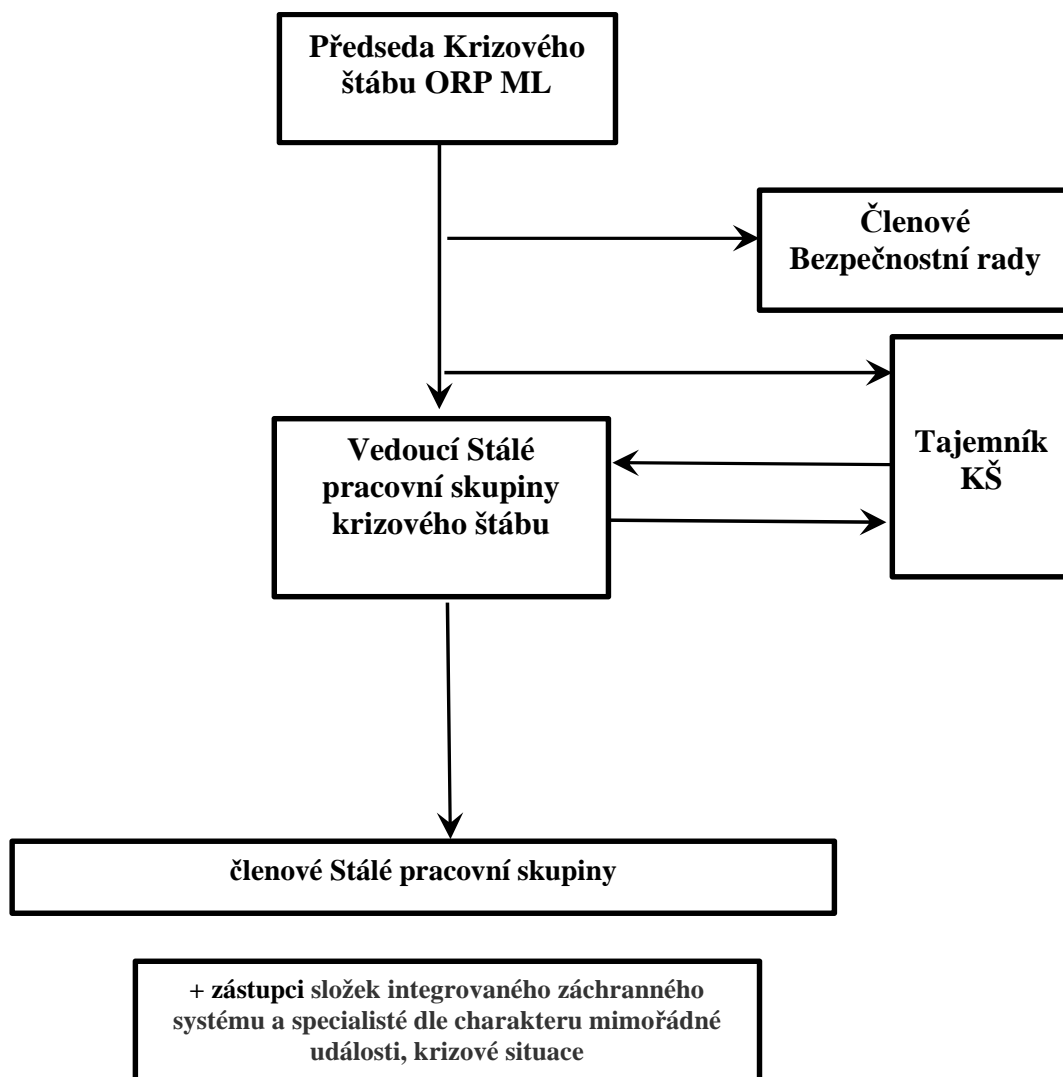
Předseda Krizového štábu ORP ML

Členové Bezpečnostní rady

Vedoucí Stálé pracovní skupiny krizového štábu

Tajemník KŠ

členové Stálé pracovní skupiny

+ zástupci složek integrovaného záchranného systému a specialisté dle charakteru mimořádné události, krizové situace